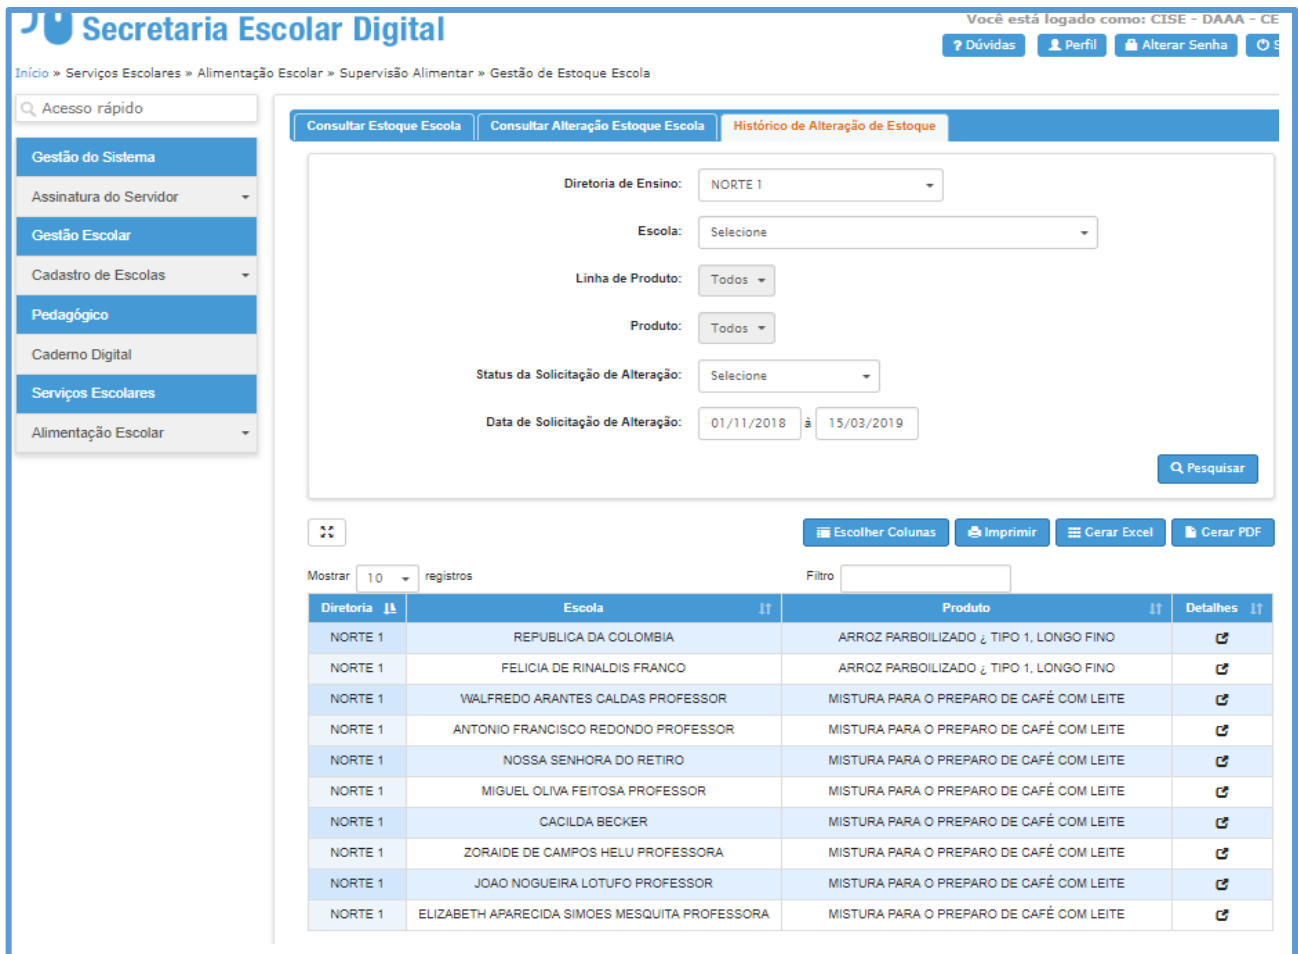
Secretaria Escolar Digital

Você está logado como: CISE - DAAA - CE

? Dúvidas  Perfil  Alterar Senha  S

Início » Serviços Escolares » Alimentação Escolar » Supervisão Alimentar » Gestão de Estoque Escola

Acesso rápido

Gestão do Sistema

Assinatura do Servidor

Gestão Escolar

Cadastro de Escolas

Pedagógico

Caderno Digital

Serviços Escolares

Alimentação Escolar

Consultar Estoque Escola | Consultar Alteração Estoque Escola | Histórico de Alteração de Estoque

Diretoria de Ensino: NORTE 1

Escola: Selecione

Linha de Produto: Todos

Produto: Todos

Status da Solicitação de Alteração: Selecione

Data de Solicitação de Alteração: 01/11/2018 à 15/03/2019

Pesquisar

Escolher Colunas  Imprimir  Gerar Excel  Gerar PDF

Mostrar 10 registros

Filtro

| Diretoria | Escola | Produto | Detalhes |
|---|---|---|---|
| NORTE 1 | REPUBLICA DA COLOMBIA | ARROZ PARBOILIZADO ¿ TIPO 1, LONGO FINO | |
| NORTE 1 | FELICIA DE RINALDIS FRANCO | ARROZ PARBOILIZADO ¿ TIPO 1, LONGO FINO | |
| NORTE 1 | WALFREDO ARANTES CALDAS PROFESSOR | MISTURA PARA O PREPARO DE CAFÉ COM LEITE | |
| NORTE 1 | ANTONIO FRANCISCO REDONDO PROFESSOR | MISTURA PARA O PREPARO DE CAFÉ COM LEITE | |
| NORTE 1 | NOSSA SENHORA DO RETIRO | MISTURA PARA O PREPARO DE CAFÉ COM LEITE | |
| NORTE 1 | MIGUEL OLIVA FEITOSA PROFESSOR | MISTURA PARA O PREPARO DE CAFÉ COM LEITE | |
| NORTE 1 | CACILDA BECKER | MISTURA PARA O PREPARO DE CAFÉ COM LEITE | |
| NORTE 1 | ZORAIDE DE CAMPOS HELU PROFESSORA | MISTURA PARA O PREPARO DE CAFÉ COM LEITE | |
| NORTE 1 | JOAO NOGUEIRA LOTUFO PROFESSOR | MISTURA PARA O PREPARO DE CAFÉ COM LEITE | |
| NORTE 1 | ELIZABETH APARECIDA SIMOES MESQUITA PROFESSORA | MISTURA PARA O PREPARO DE CAFÉ COM LEITE | |